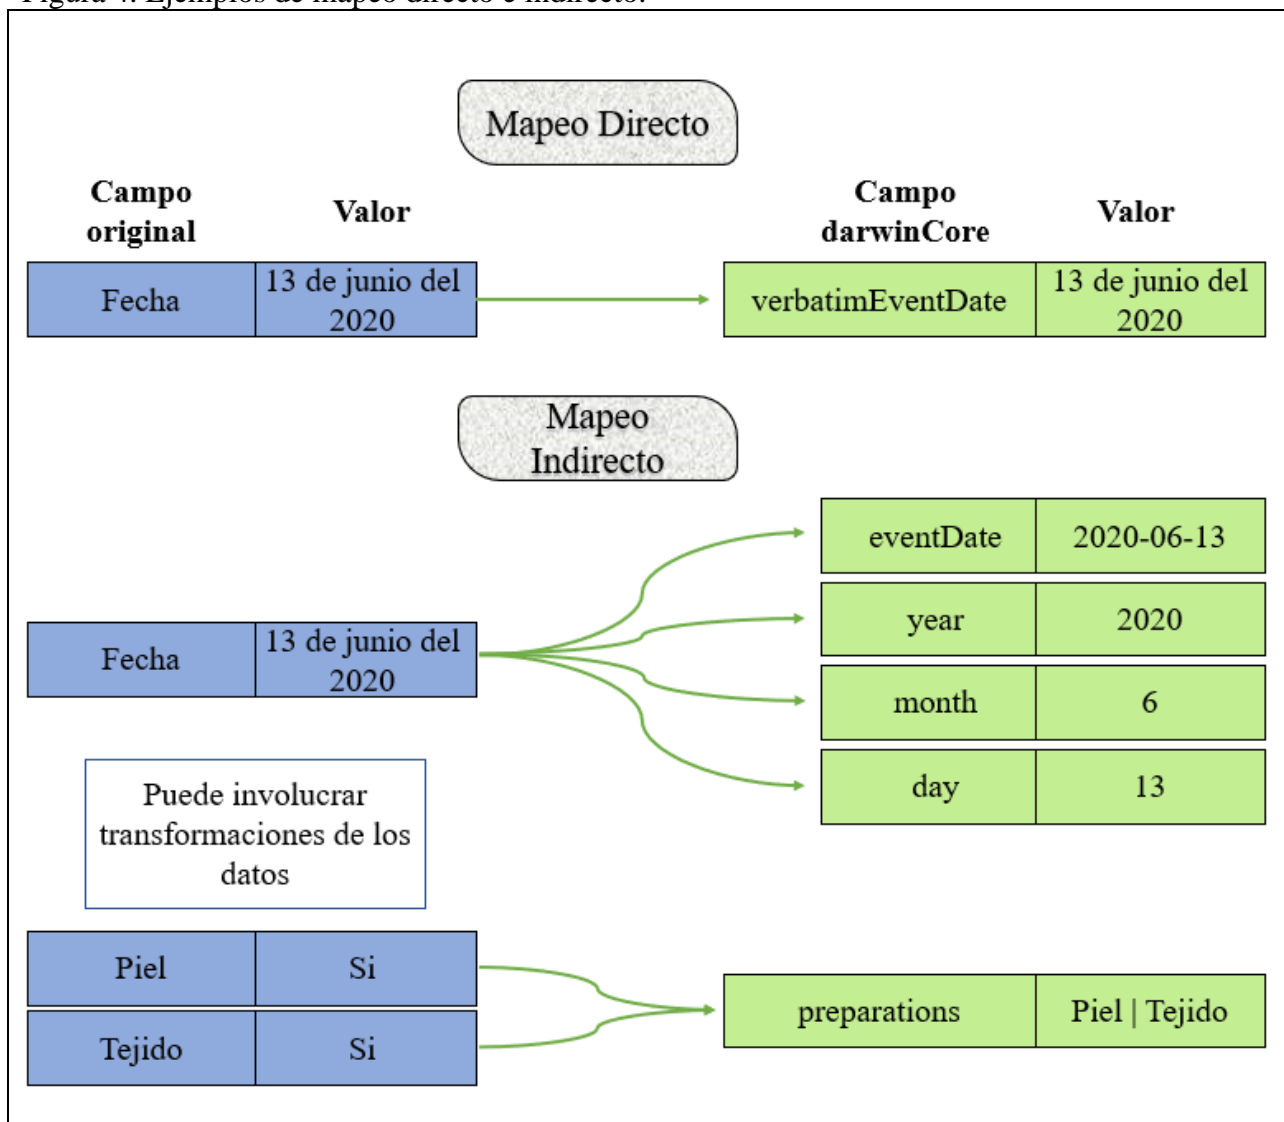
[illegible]

Mapeo Directo

Campo original

Valor

Campo darwinCore

Valor

Fecha

13 de junio del 2020

verbatimEventDate

13 de junio del 2020

Mapeo Indirecto

eventDate

2020-06-13

year

2020

Fecha

13 de junio del 2020

month

6

day

13

Puede involucrar transformaciones de los datos

Piel

Si

preparations

Piel | Tejido

Tejido

Si